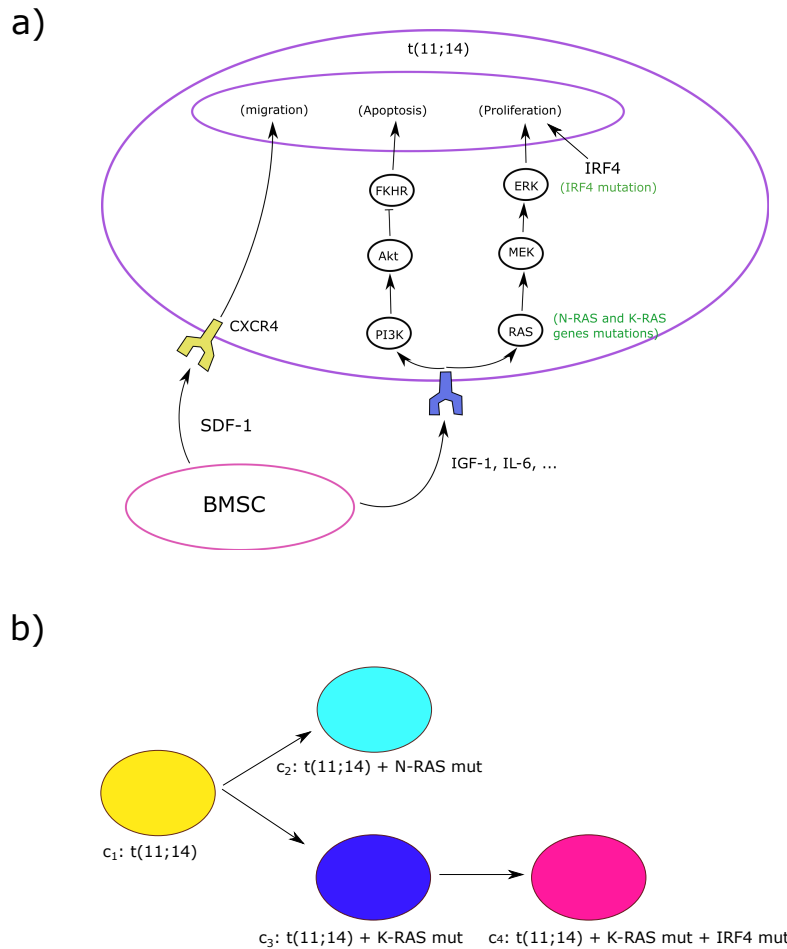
a)

t(11;14)

(migration)

(Apoptosis)

(Proliferation)

IRF4

(IRF4 mutation)

FKHR

ERK

Akt

MEK

CXCR4

PI3K

RAS

(N-RAS and K-RAS genes mutations)

SDF-1

IGF-1, IL-6, ...

BMSC

b)

$c_2$: t(11;14) + N-RAS mut

$c_1$: t(11;14)

$c_3$: t(11;14) + K-RAS mut

$c_4$: t(11;14) + K-RAS mut + IRF4 mut